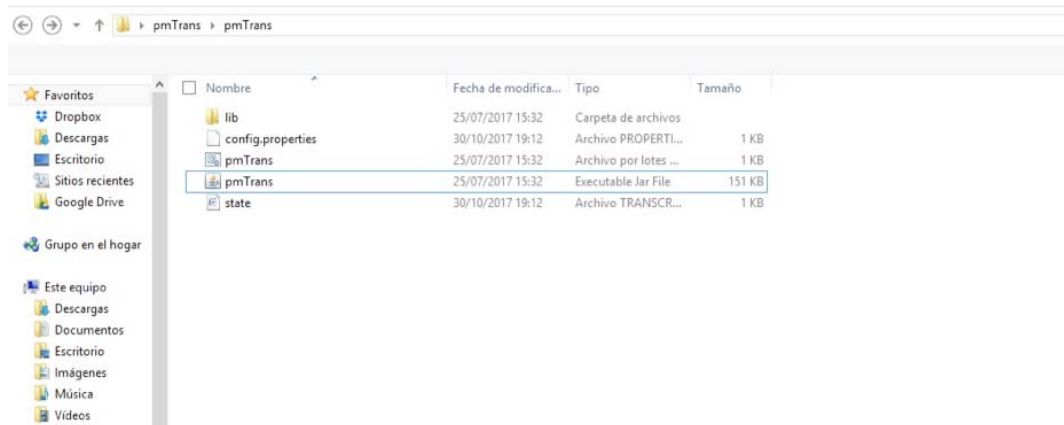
pmTrans › pmTrans

Favoritos
Dropbox
Descargas
Escritorio
Sitios recientes
Google Drive

Grupo en el hogar

Este equipo
Descargas
Documentos
Escritorio
Imágenes
Música
Vídeos

| Nombre | Fecha de modifica... | Tipo | Tamaño |
|---|---|---|---|
| lib | 25/07/2017 15:32 | Carpeta de archivos | |
| config.properties | 30/10/2017 19:12 | Archivo PROPERTI... | 1 KB |
| pmTrans | 25/07/2017 15:32 | Archivo por lotes ... | 1 KB |
| pmTrans | 25/07/2017 15:32 | Executable Jar File | 151 KB |
| state | 30/10/2017 19:12 | Archivo TRANSCR... | 1 KB |